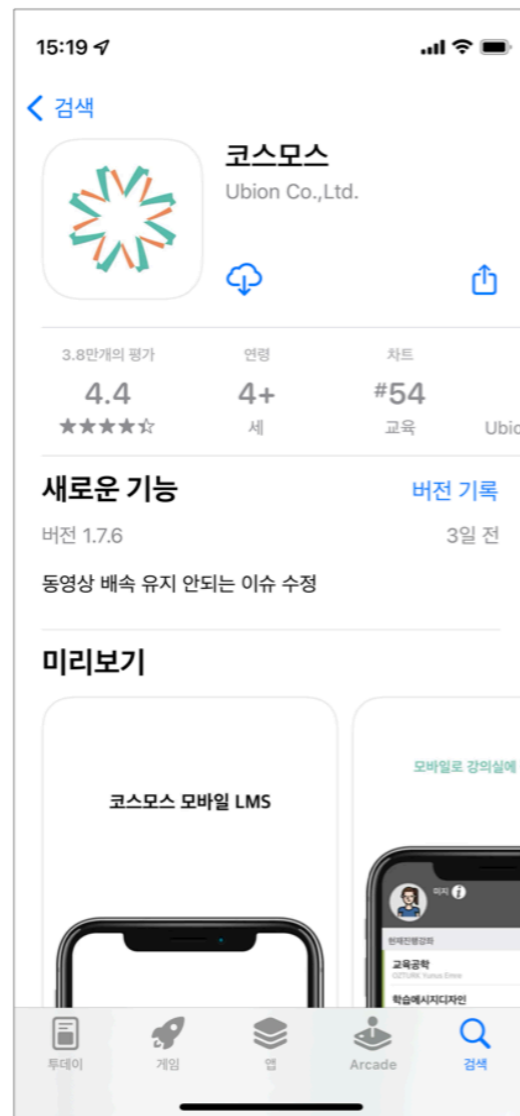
15:19

검색

코스모스

Ubion Co.,Ltd.

3.8만개의 평가
4.4
★★★★☆

연령
4+
세

차트
#54
교육

Ubio

새로운 기능

버전 기록

버전 1.7.6

3일 전

동영상 배속 유지 안되는 이슈 수정

미리보기

코스모스 모바일 LMS

모바일로 강의실에

교육공학

학습에시지디자인

투데이

게임

앱

Arcade

검색